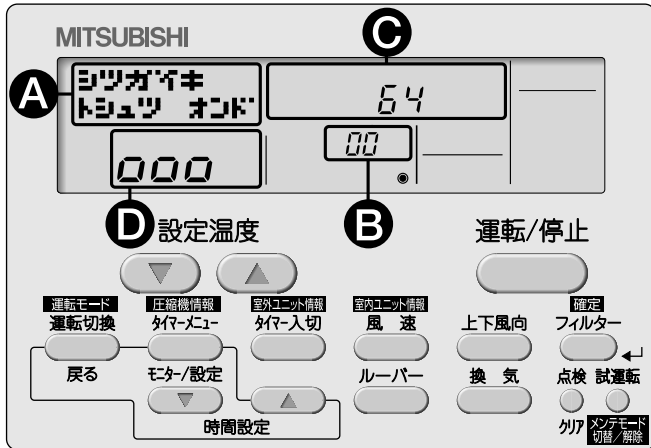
MITSUBISHI

A

シツガイキ
トシュツ オンド

C

64

000

00

D 設定温度

B

運転/停止

運転モード
運転切換

圧縮機情報
タイマーメニュー

室外ユニット情報
タイマー入切

室内ユニット情報
風 速

上下風向

確定
フィルター

戻る

モニター/設定

ルーバー

換 気

点検

試運転

クリア

メンテモード
切替/解除

時間設定